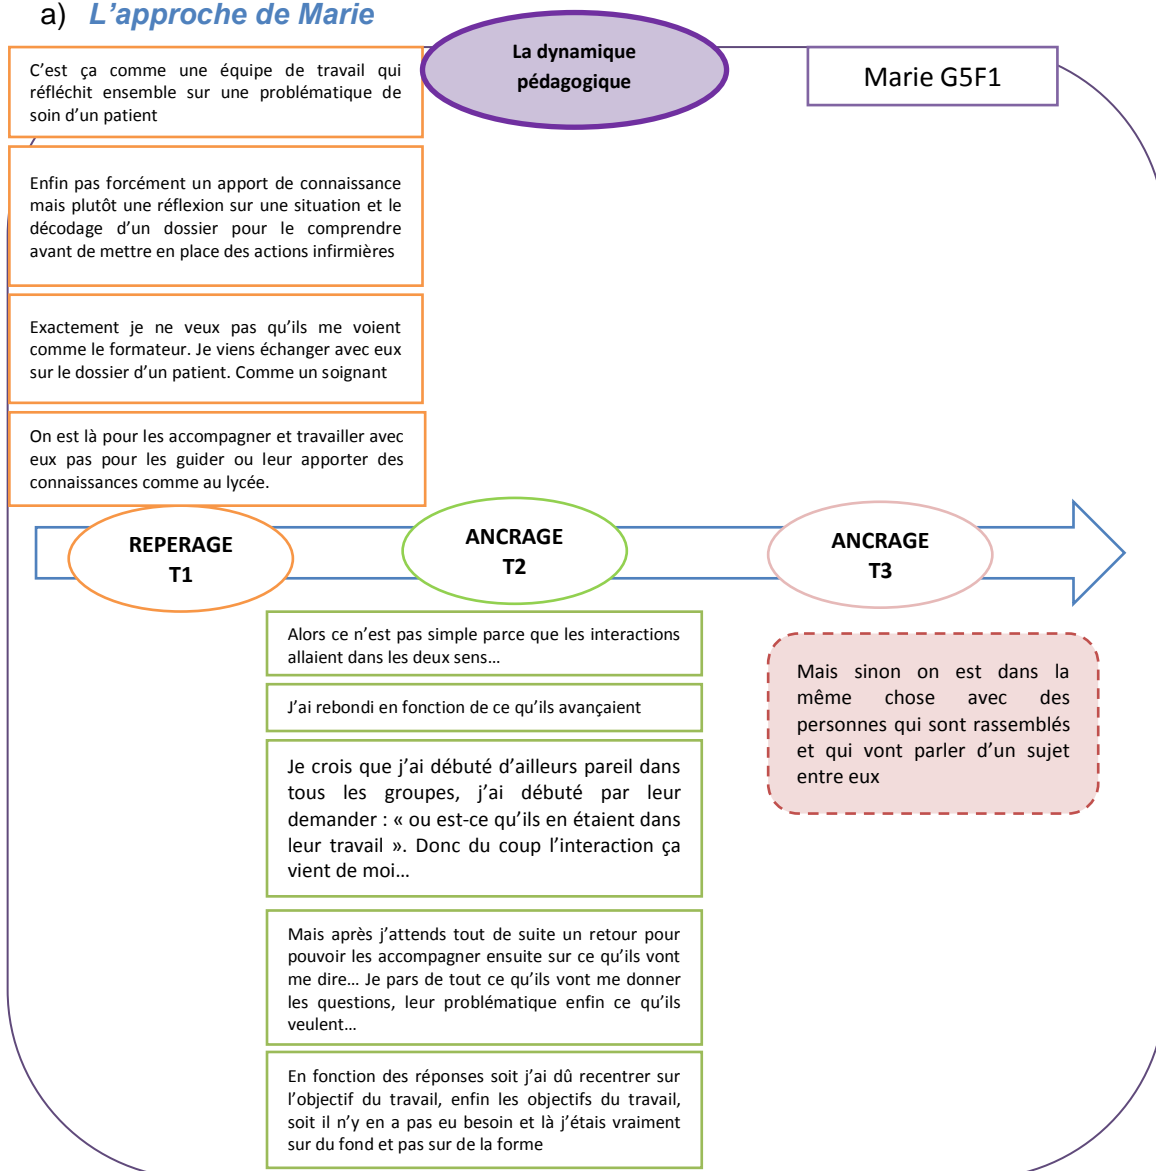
a) L'approche de Marie

La dynamique pédagogique

Marie G5F1

C'est ça comme une équipe de travail qui réfléchit ensemble sur une problématique de soin d'un patient

Enfin pas forcément un apport de connaissance mais plutôt une réflexion sur une situation et le décodage d'un dossier pour le comprendre avant de mettre en place des actions infirmières

Exactement je ne veux pas qu'ils me voient comme le formateur. Je viens échanger avec eux sur le dossier d'un patient. Comme un soignant

On est là pour les accompagner et travailler avec eux pas pour les guider ou leur apporter des connaissances comme au lycée.

REPERAGE T1

ANCRAGE T2

ANCRAGE T3

Alors ce n'est pas simple parce que les interactions allaient dans les deux sens…

J'ai rebondi en fonction de ce qu'ils avançaient

Je crois que j'ai débuté d'ailleurs pareil dans tous les groupes, j'ai débuté par leur demander : « ou est-ce qu'ils en étaient dans leur travail ». Donc du coup l'interaction ça vient de moi…

Mais après j'attends tout de suite un retour pour pouvoir les accompagner ensuite sur ce qu'ils vont me dire… Je pars de tout ce qu'ils vont me donner les questions, leur problématique enfin ce qu'ils veulent…

En fonction des réponses soit j'ai dû recentrer sur l'objectif du travail, enfin les objectifs du travail, soit il n'y en a pas eu besoin et là j'étais vraiment sur du fond et pas sur de la forme

Mais sinon on est dans la même chose avec des personnes qui sont rassemblés et qui vont parler d'un sujet entre eux